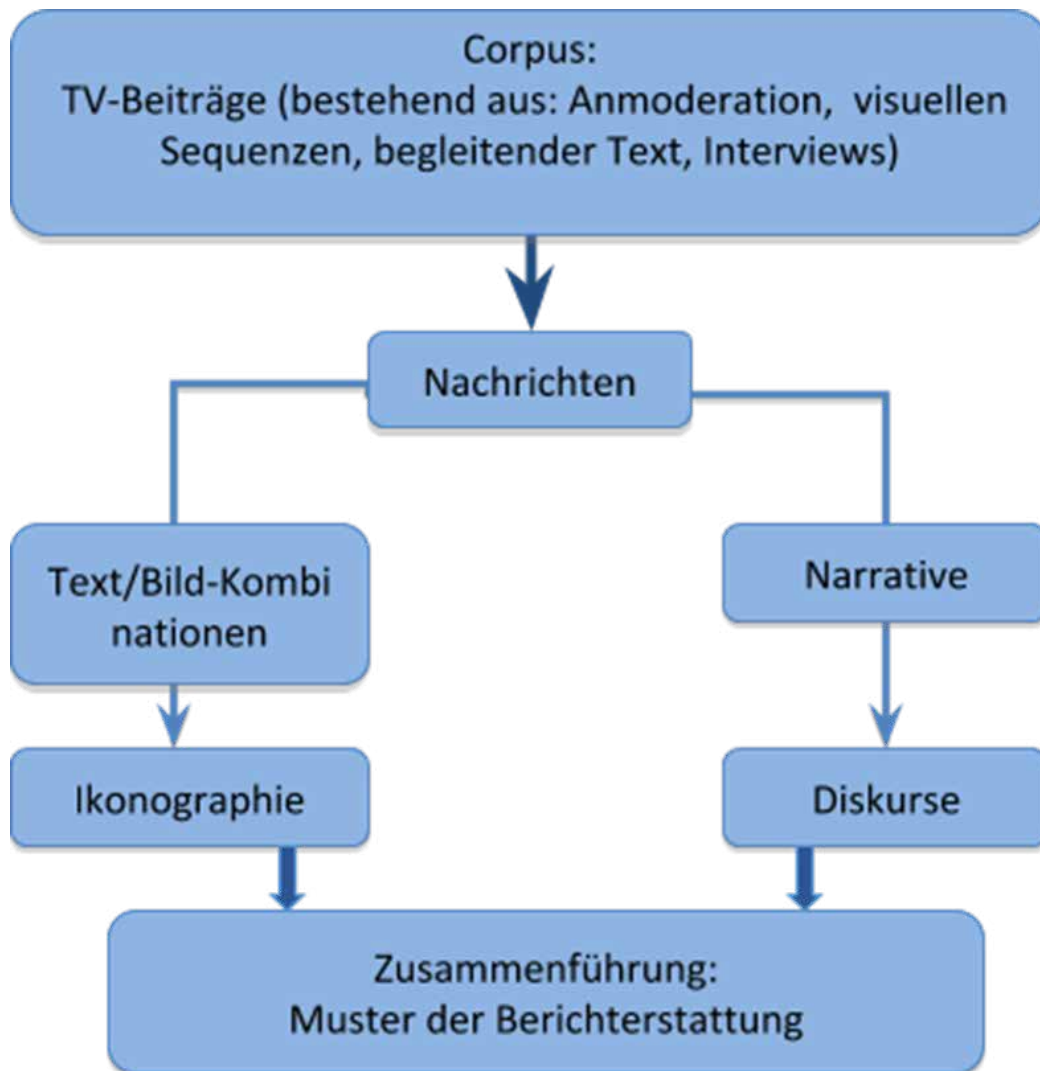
Corpus:
TV-Beiträge (bestehend aus: Anmoderation, visuellen Sequenzen, begleitender Text, Interviews)

Nachrichten

Text/Bild-Kombinationen

Narrative

Ikonographie

Diskurse

Zusammenführung:
Muster der Berichterstattung